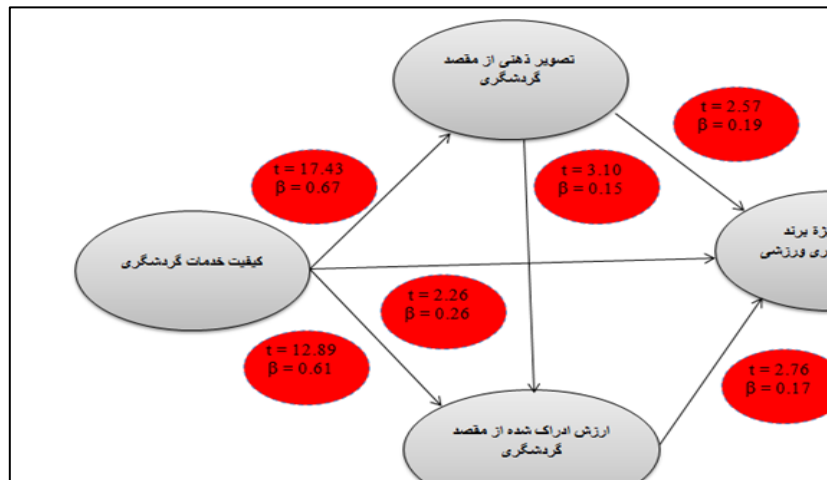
تصویر ذهنی از مقصد گردشگری

t = 2.57
β = 0.19

t = 17.43
β = 0.67

t = 3.10
β = 0.15

کیفیت خدمات گردشگری

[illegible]ژهٔ برند
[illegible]ری ورزشی

t = 2.26
β = 0.26

t = 12.89
β = 0.61

t = 2.76
β = 0.17

ارزش ادراک شده از مقصد گردشگری